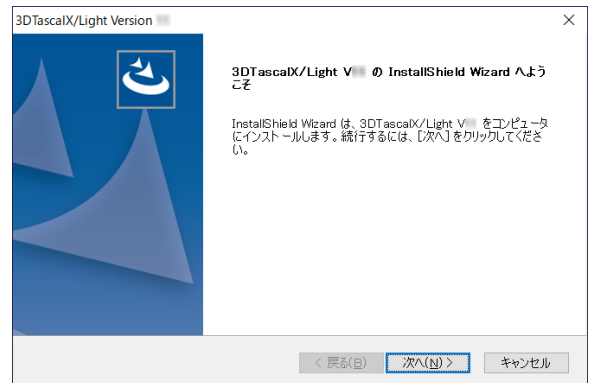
3DTascalX/Light Version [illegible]

3DTascalX/Light V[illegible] の InstallShield Wizard へようこそ

InstallShield Wizard は、3DTascalX/Light V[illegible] をコンピュータにインストールします。続行するには、[次へ] をクリックしてください。

< 戻る(B)
次へ(N) >
キャンセル